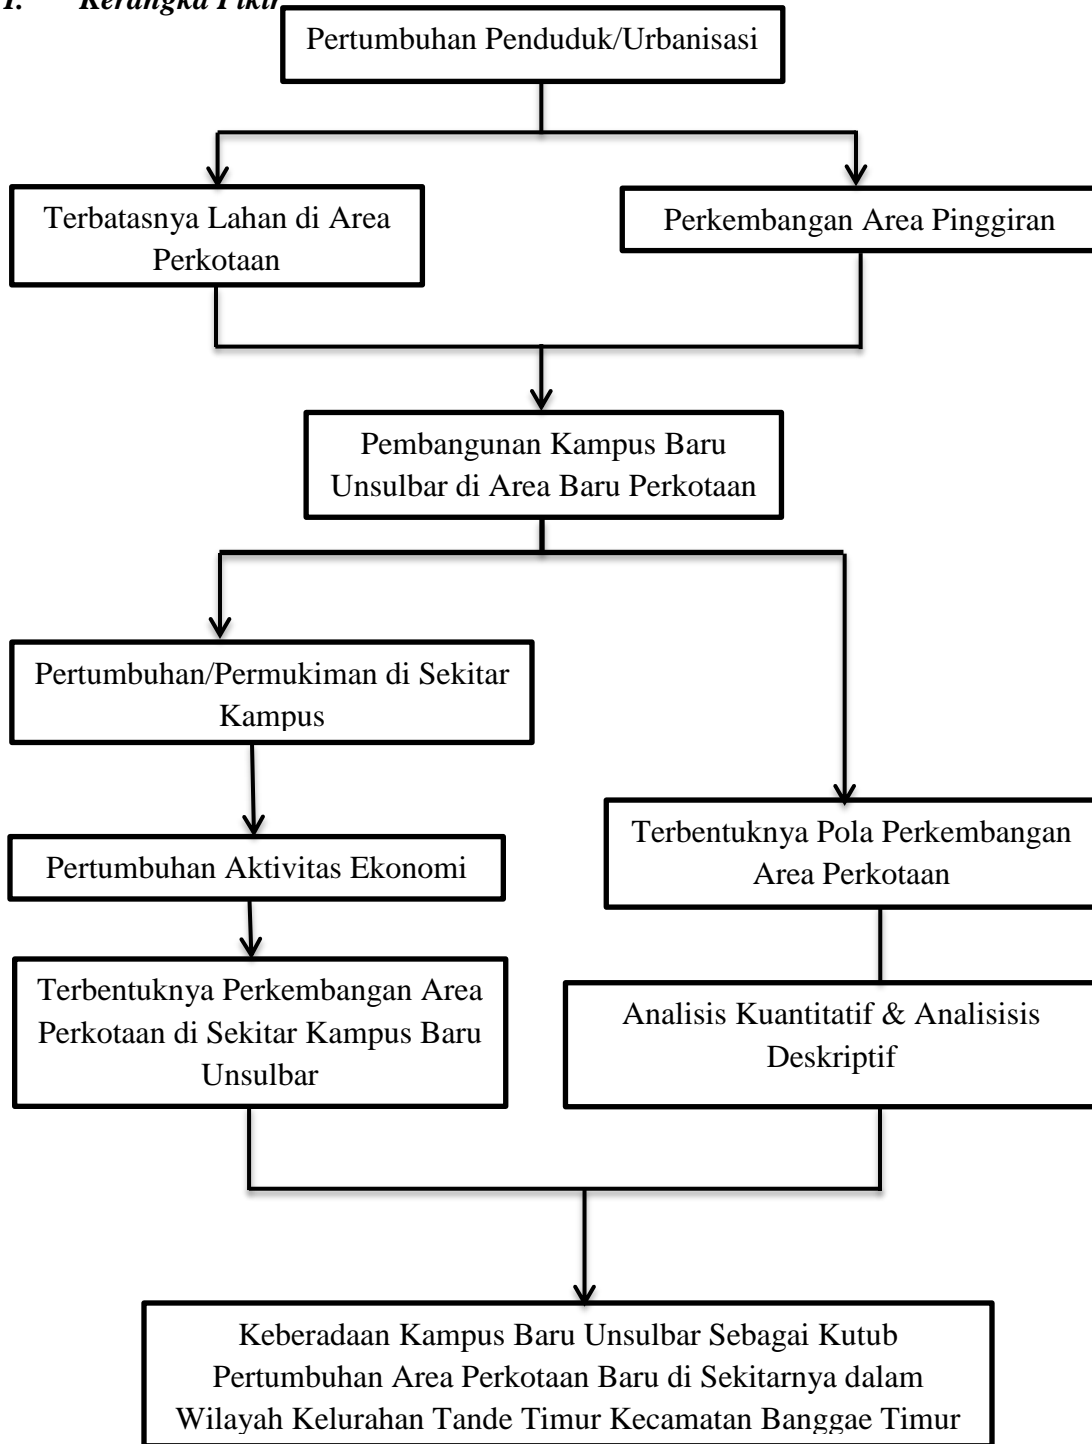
I. Kerangka Pikir

Pertumbuhan Penduduk/Urbanisasi

Terbatasnya Lahan di Area Perkotaan

Perkembangan Area Pinggiran

Pembangunan Kampus Baru Unsulbar di Area Baru Perkotaan

Pertumbuhan/Permukiman di Sekitar Kampus

Pertumbuhan Aktivitas Ekonomi

Terbentuknya Perkembangan Area Perkotaan di Sekitar Kampus Baru Unsulbar

Terbentuknya Pola Perkembangan Area Perkotaan

Analisis Kuantitatif & Analisisis Deskriptif

Keberadaan Kampus Baru Unsulbar Sebagai Kutub Pertumbuhan Area Perkotaan Baru di Sekitarnya dalam Wilayah Kelurahan Tande Timur Kecamatan Banggae Timur